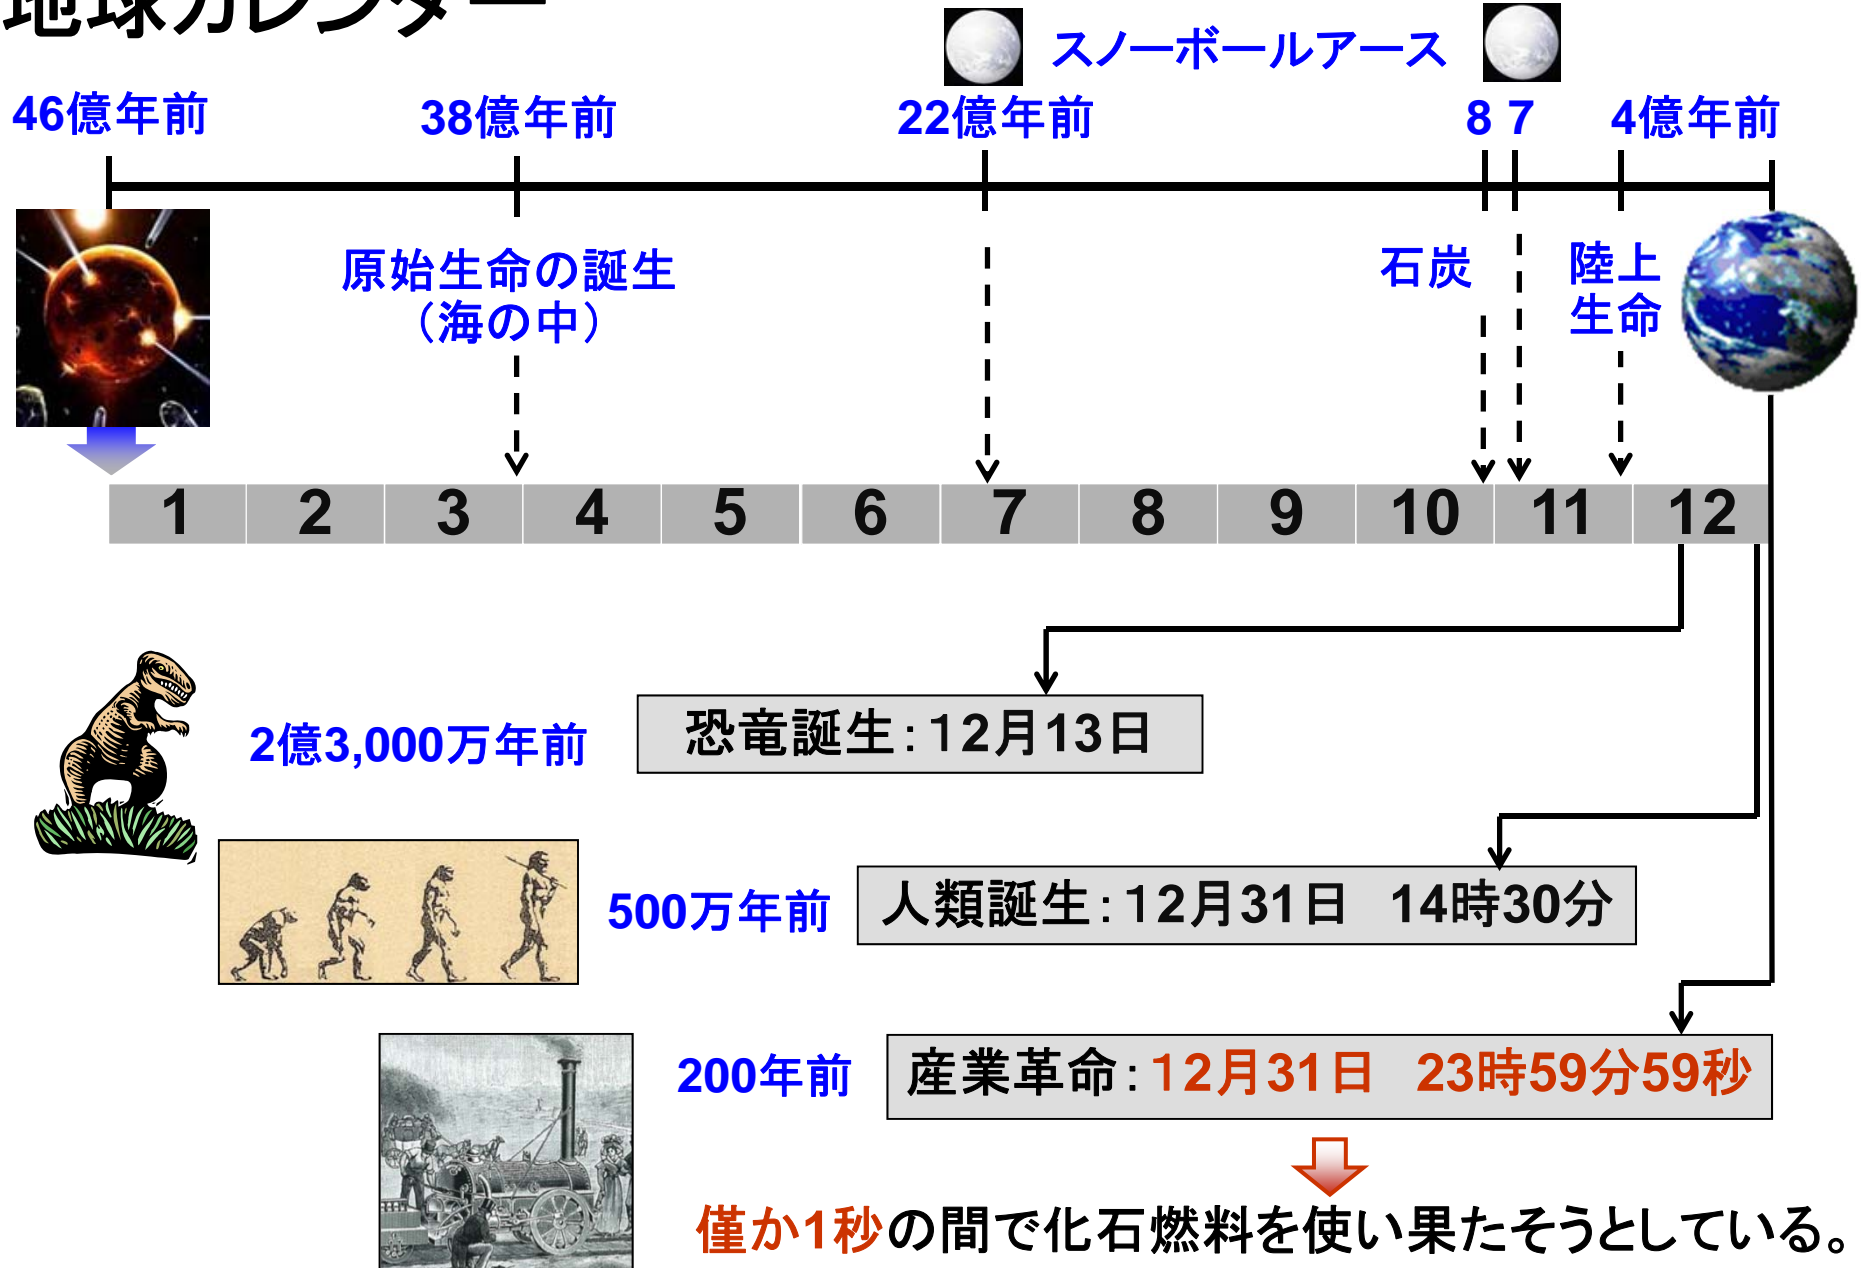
地球カレンダー

スノーボールアース

46億年前

38億年前

22億年前

8 7

4億年前

原始生命の誕生（海の中）

石炭

陸上生命

| 1 | 2 | 3 | 4 | 5 | 6 | 7 | 8 | 9 | 10 | 11 | 12 |
|---|---|---|---|---|---|---|---|---|---|---|---|

2億3,000万年前

恐竜誕生：12月13日

500万年前

人類誕生：12月31日　14時30分

200年前

産業革命：12月31日　23時59分59秒

僅か1秒の間で化石燃料を使い果たそうとしている。